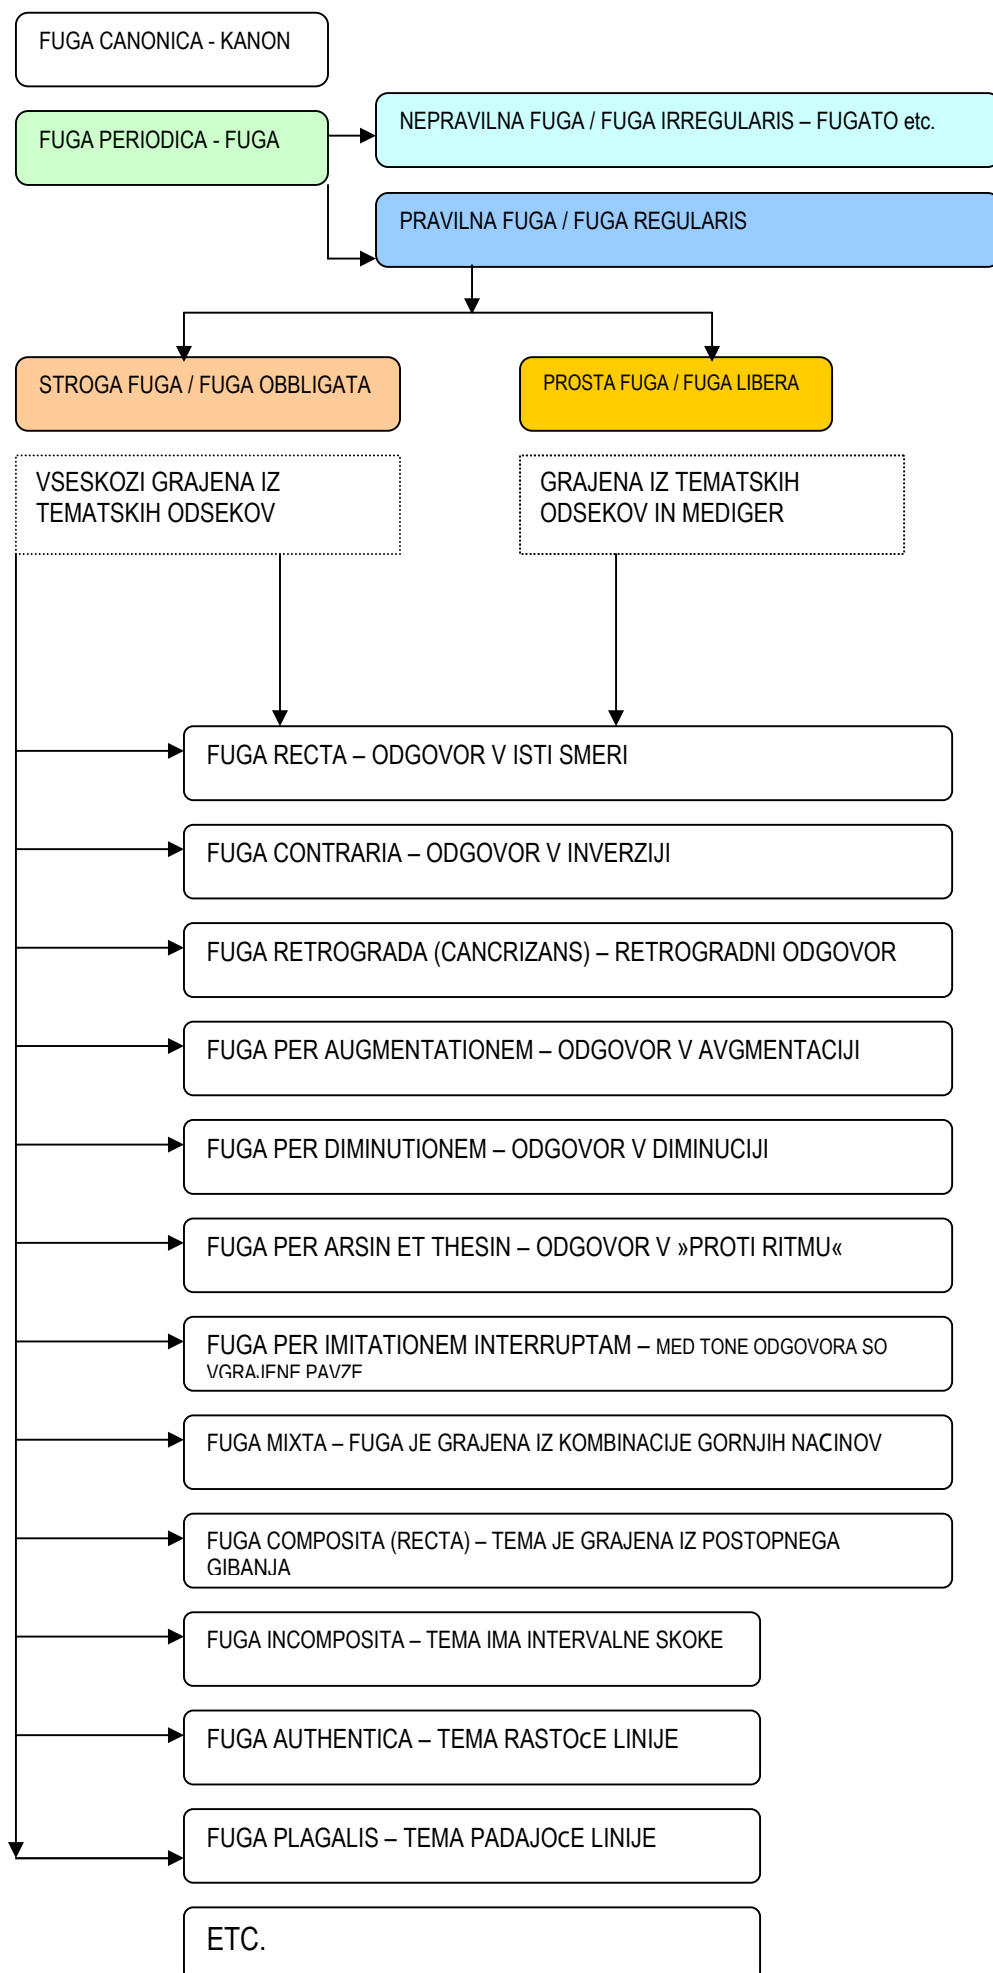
FUGA CANONICA - KANON

FUGA PERIODICA - FUGA

NEPRAVILNA FUGA / FUGA IRREGULARIS – FUGATO etc.

PRAVILNA FUGA / FUGA REGULARIS

STROGA FUGA / FUGA OBBLIGATA

PROSTA FUGA / FUGA LIBERA

VSESKOZI GRAJENA IZ TEMATSKIH ODSEKOV

GRAJENA IZ TEMATSKIH ODSEKOV IN MEDIGER

FUGA RECTA – ODGOVOR V ISTI SMERI

FUGA CONTRARIA – ODGOVOR V INVERZIJI

FUGA RETROGRADA (CANCRIZANS) – RETROGRADNI ODGOVOR

FUGA PER AUGMENTATIONEM – ODGOVOR V AVGMENTACIJI

FUGA PER DIMINUTIONEM – ODGOVOR V DIMINUCIJI

FUGA PER ARSIN ET THESIN – ODGOVOR V »PROTI RITMU«

FUGA PER IMITATIONEM INTERRUPTAM – MED TONE ODGOVORA SO VGRAJENE PAVZE

FUGA MIXTA – FUGA JE GRAJENA IZ KOMBINACIJE GORNJIH NACINOV

FUGA COMPOSITA (RECTA) – TEMA JE GRAJENA IZ POSTOPNEGA GIBANJA

FUGA INCOMPOSITA – TEMA IMA INTERVALNE SKOKE

FUGA AUTHENTICA – TEMA RASTOcE LINIJE

FUGA PLAGALIS – TEMA PADAJOcE LINIJE

ETC.